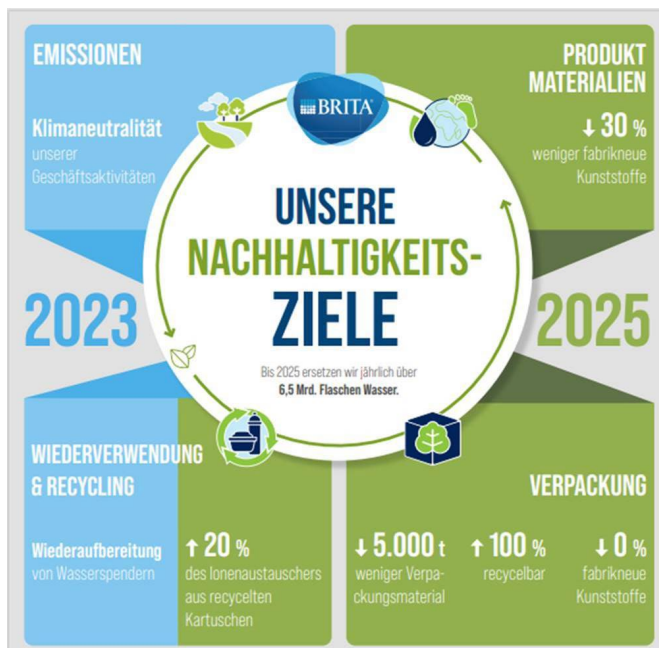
EMISSIONEN

Klimaneutralität unserer Geschäftsaktivitäten

BRITA

PRODUKT MATERIALIEN

↓ 30 % weniger fabrikneue Kunststoffe

UNSERE NACHHALTIGKEITS-ZIELE

2023

2025

Bis 2025 ersetzen wir jährlich über 6,5 Mrd. Flaschen Wasser.

WIEDERVERWENDUNG & RECYCLING

Wiederaufbereitung von Wasserspendern

↑ 20 % des Ionenaustauschers aus recycelten Kartuschen

VERPACKUNG

↓ 5.000 t weniger Verpackungsmaterial

↑ 100 % recycelbar

↓ 0 % fabrikneue Kunststoffe